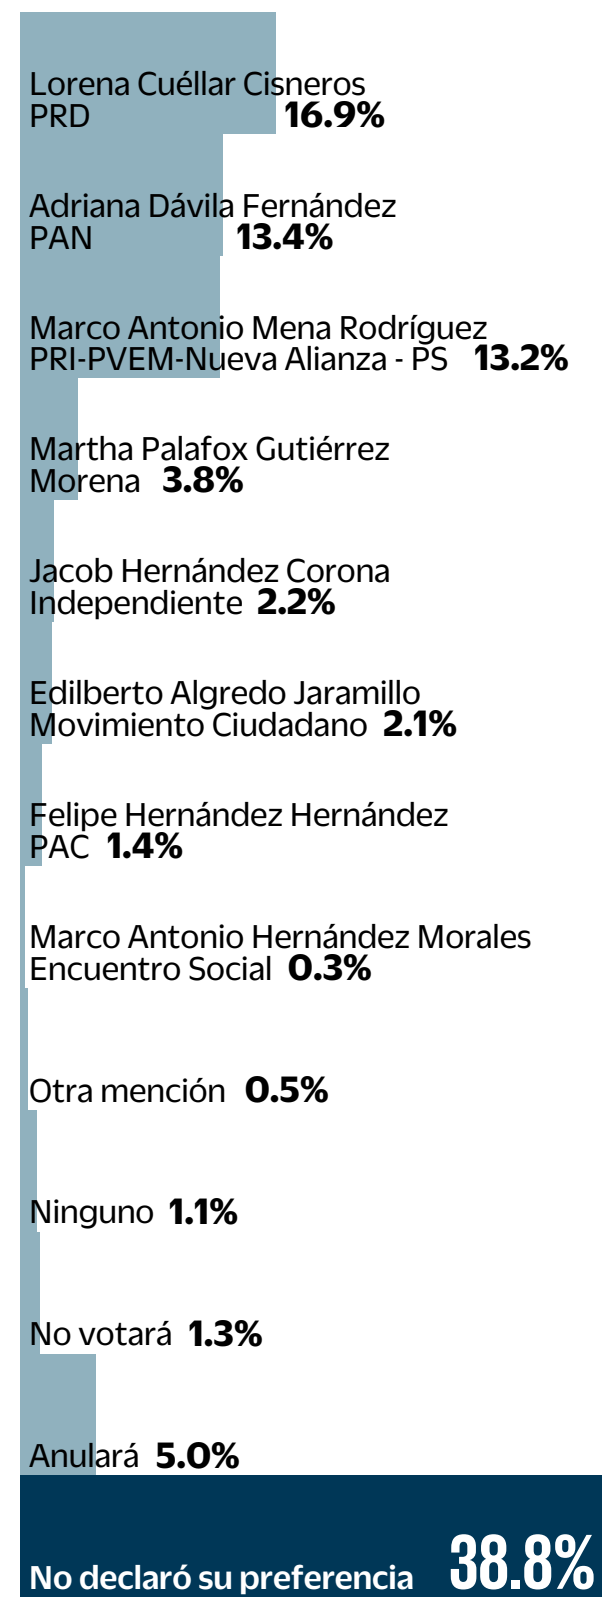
Lorena Cuéllar Cisneros
PRD **16.9%**

Adriana Dávila Fernández
PAN **13.4%**

Marco Antonio Mena Rodríguez
PRI-PVEM-Nueva Alianza - PS **13.2%**

Martha Palafox Gutiérrez
Morena **3.8%**

Jacob Hernández Corona
Independiente **2.2%**

Edilberto Algredo Jaramillo
Movimiento Ciudadano **2.1%**

Felipe Hernández Hernández
PAC **1.4%**

Marco Antonio Hernández Morales
Encuentro Social **0.3%**

Otra mención **0.5%**

Ninguno **1.1%**

No votará **1.3%**

Anulará **5.0%**

No declaró su preferencia **38.8%**